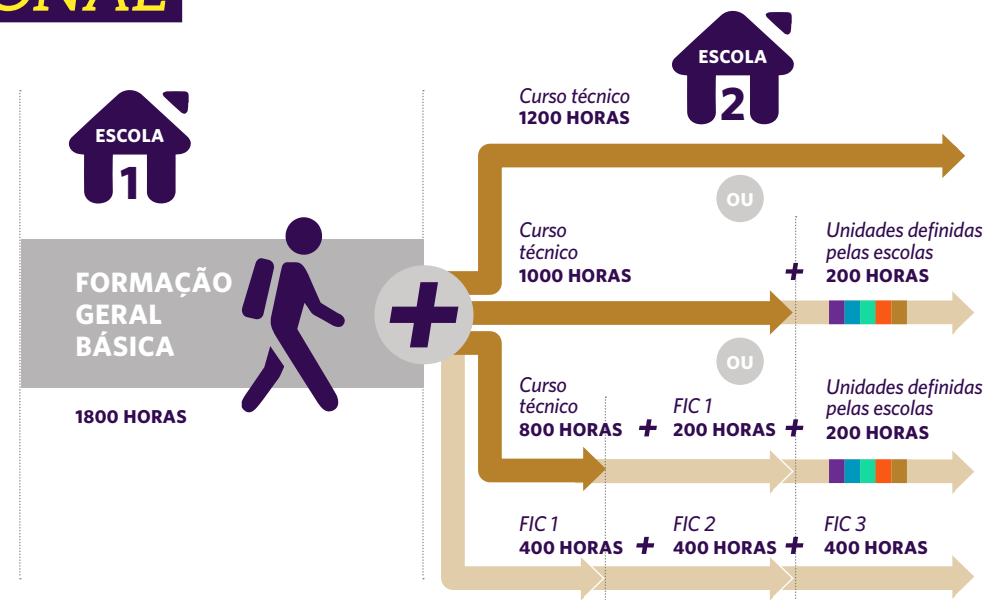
ESCOLA
1

FORMAÇÃO GERAL BÁSICA

1800 HORAS

+

ESCOLA
2

Curso técnico
1200 HORAS

OU

Curso técnico
1000 HORAS

+

Unidades definidas pelas escolas
200 HORAS

OU

Curso técnico
800 HORAS

+

FIC 1
200 HORAS

+

Unidades definidas pelas escolas
200 HORAS

FIC 1
400 HORAS

+

FIC 2
400 HORAS

+

FIC 3
400 HORAS